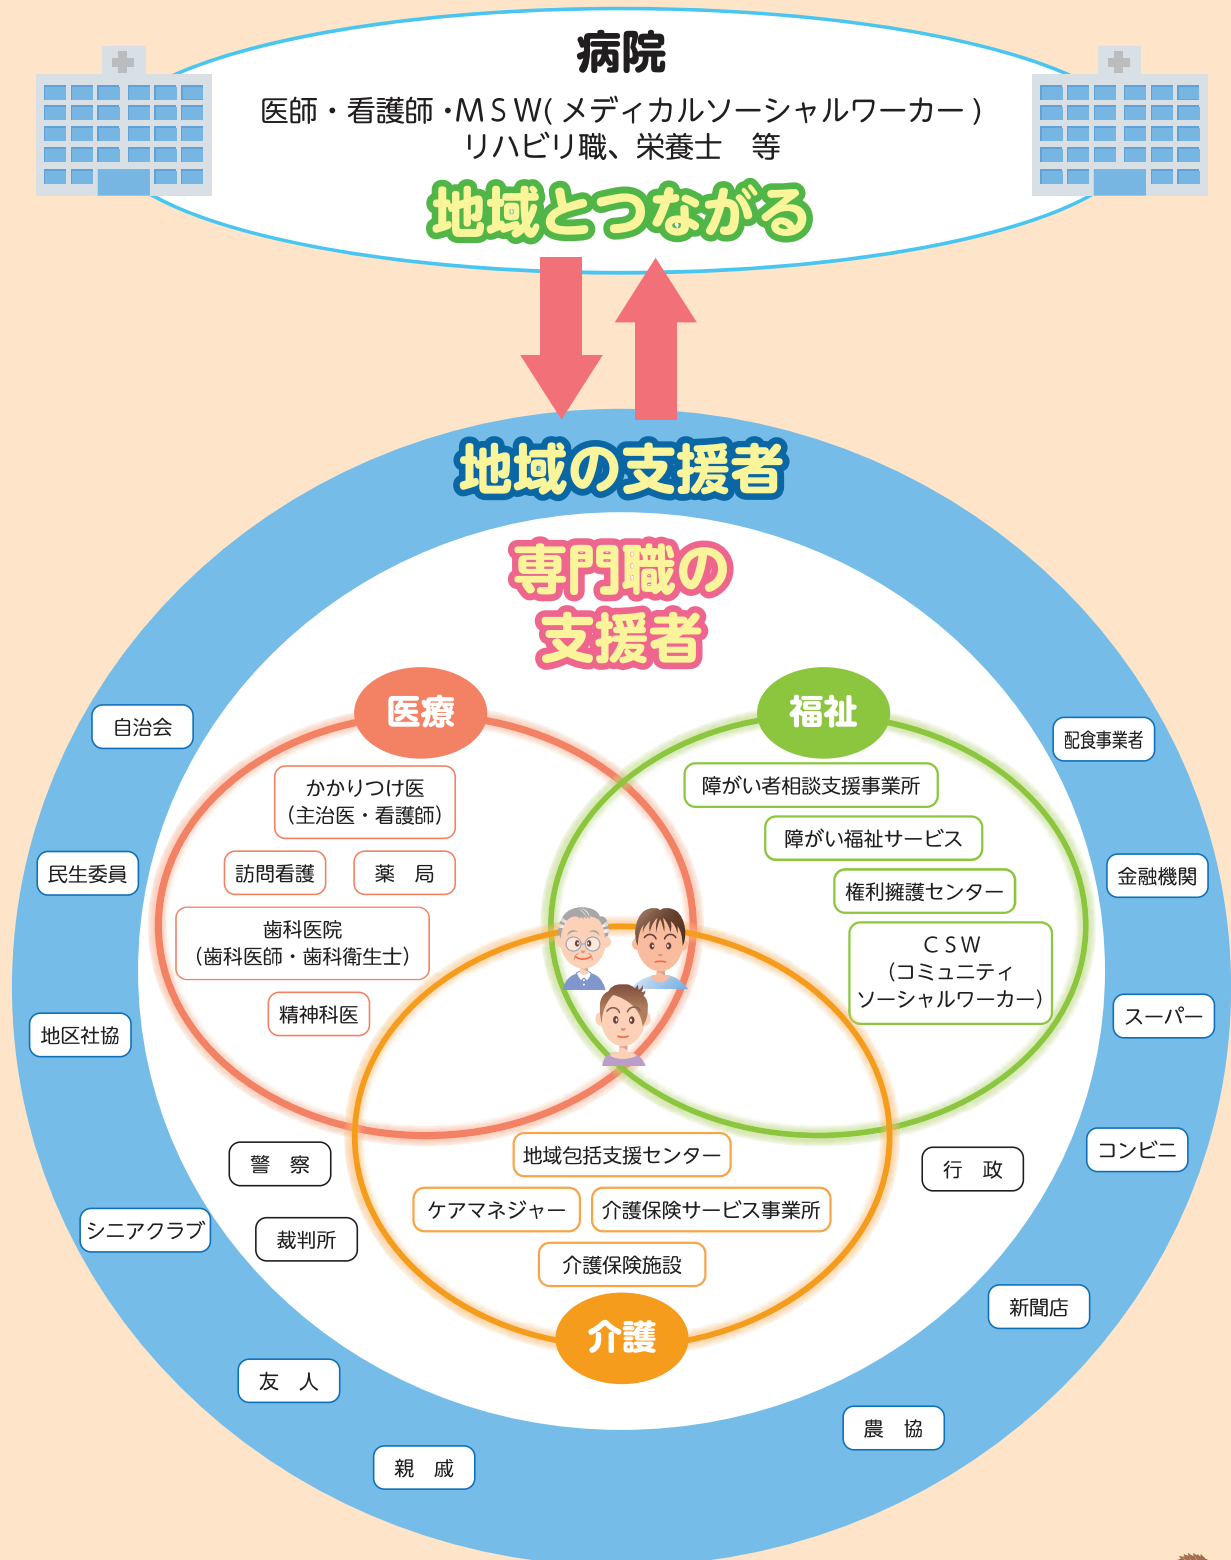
病院

医師・看護師・ＭＳＷ( メディカルソーシャルワーカー )
リハビリ職、栄養士　等

地域とつながる

地域の支援者

専門職の
支援者

医療

福祉

かかりつけ医
（主治医・看護師）

訪問看護

薬　局

歯科医院
（歯科医師・歯科衛生士）

精神科医

障がい者相談支援事業所

障がい福祉サービス

権利擁護センター

ＣＳＷ
（コミュニティ
ソーシャルワーカー）

地域包括支援センター

ケアマネジャー

介護保険サービス事業所

介護保険施設

介護

自治会

民生委員

地区社協

警　察

シニアクラブ

裁判所

友　人

親　戚

配食事業者

金融機関

スーパー

コンビニ

行　政

新聞店

農　協